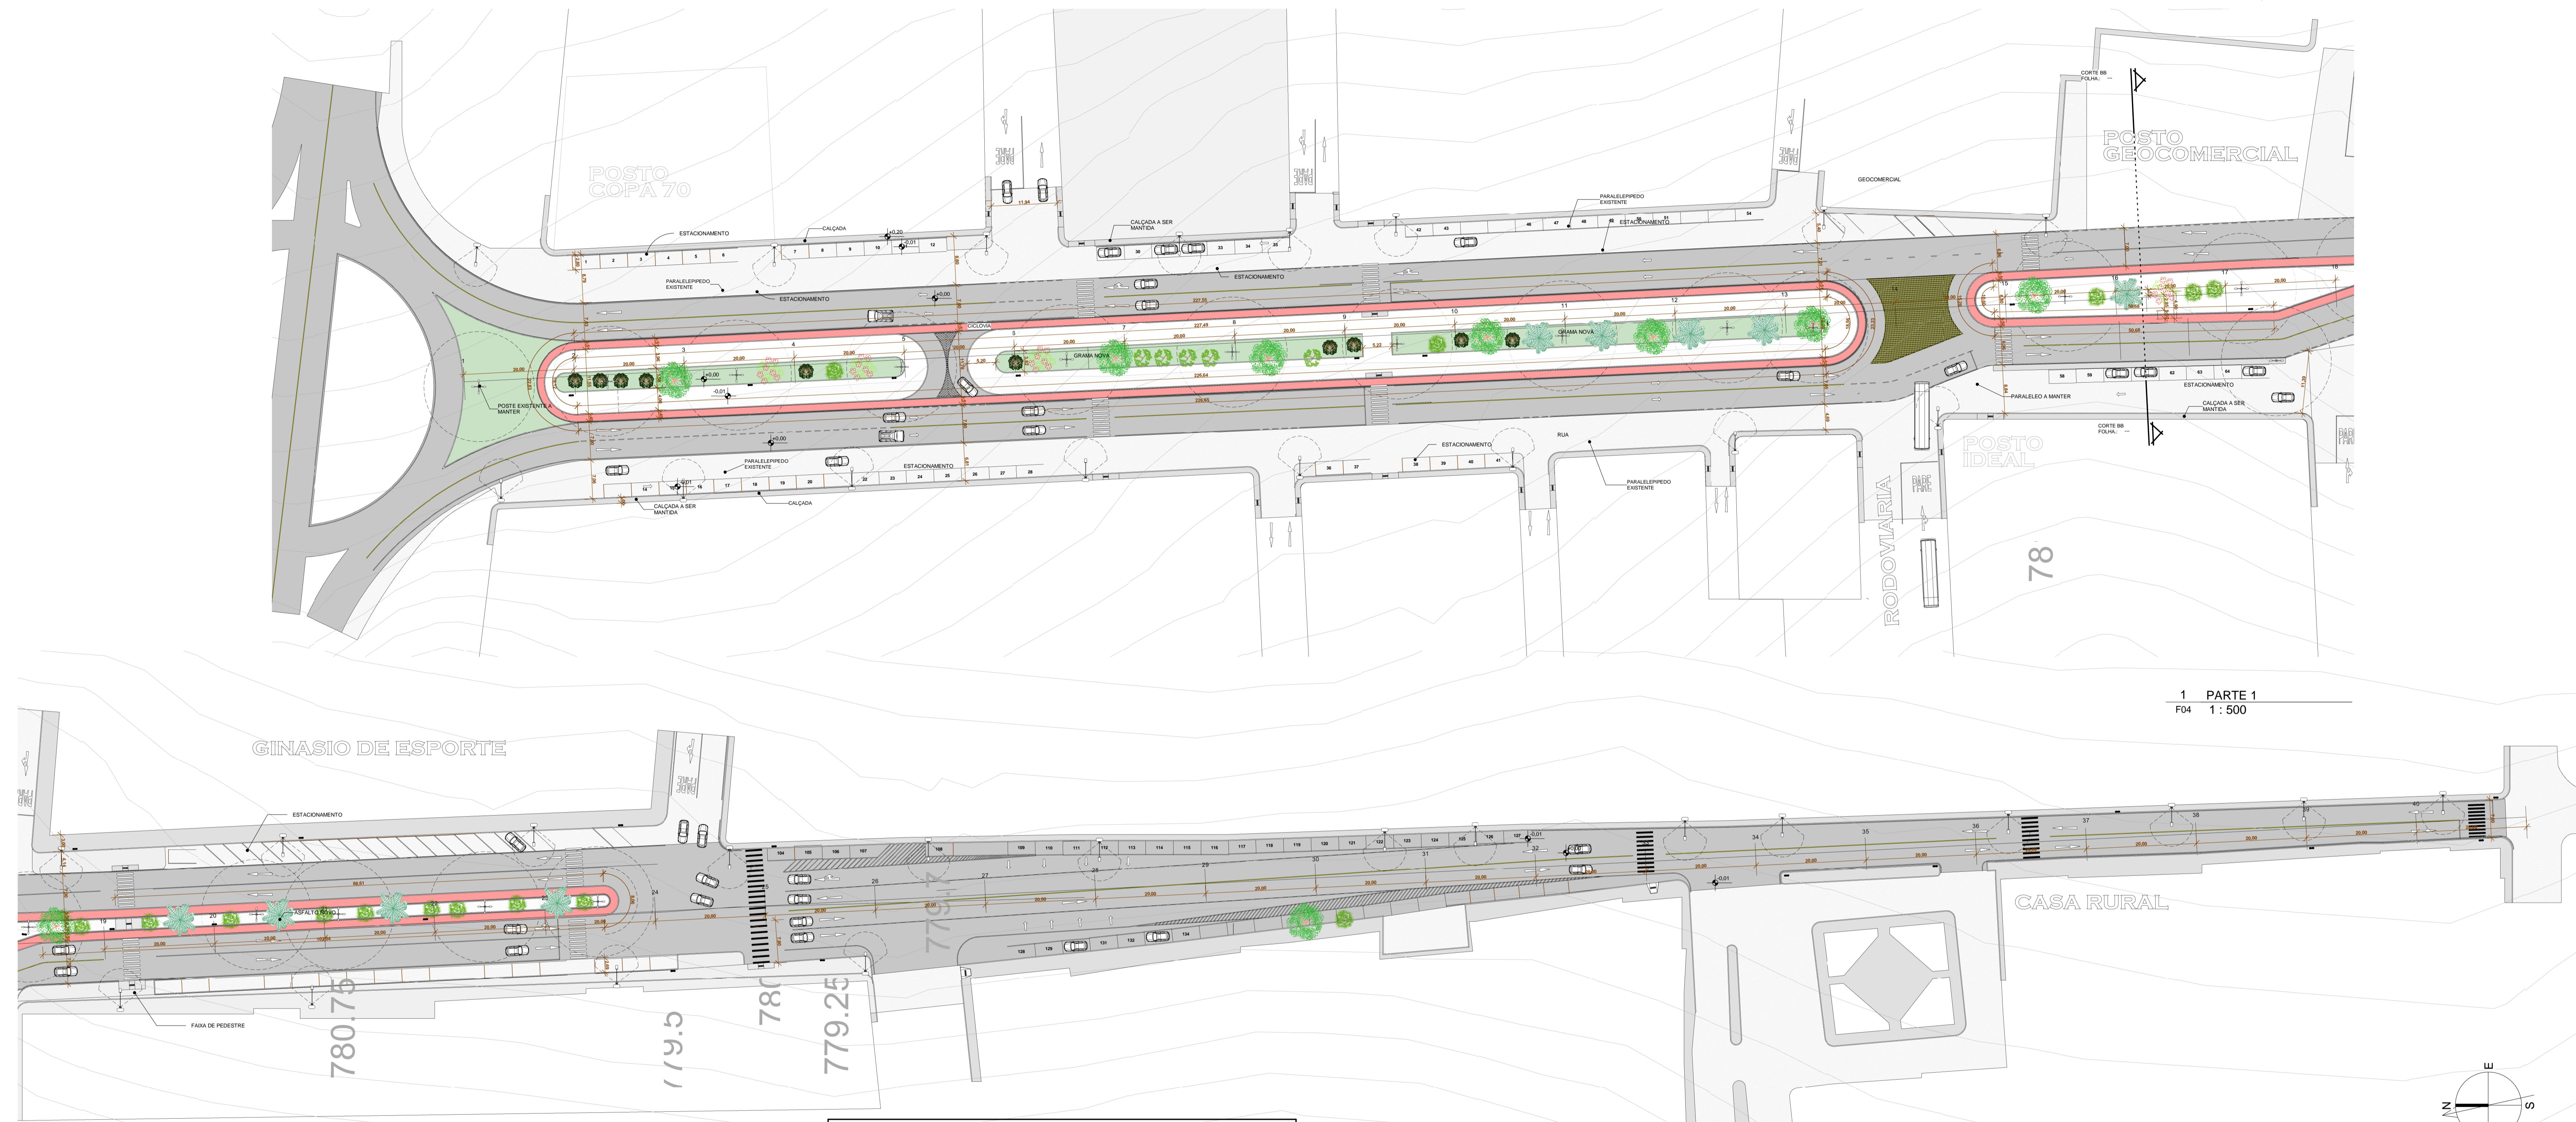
POSTO COPA 70

ESTACIONAMENTO

CALÇADA

CALÇADA A SER MANTIDA

PARALELEPIPEDO EXISTENTE

ESTACIONAMENTO

GEOCOMERCIAL

POSTO GEOCOMERCIAL

CORTE BB FOLHA

ESTACIONAMENTO

PARALELEPIPEDO EXISTENTE

ESTACIONAMENTO

CICLOVIA

GRAMA NOVA

GRAMA NOVA

POSTE EXISTENTE A MANTER

PARALELEO A MANTER

ESTACIONAMENTO

CALÇADA A SER MANTIDA

CORTE BB FOLHA

PARALELEPIPEDO EXISTENTE

ESTACIONAMENTO

RUA

PARALELEPIPEDO EXISTENTE

CALÇADA A SER MANTIDA

CALÇADA

POSTO IDEAL

RODOVIARIA

78

1 PARTE 1
F04 1 : 500

GINASIO DE ESPORTE

ESTACIONAMENTO

ASFALTO NOVO

FAIXA DE PEDESTRE

CASA RURAL

780.75

779.5

780

779.25

N
S
E